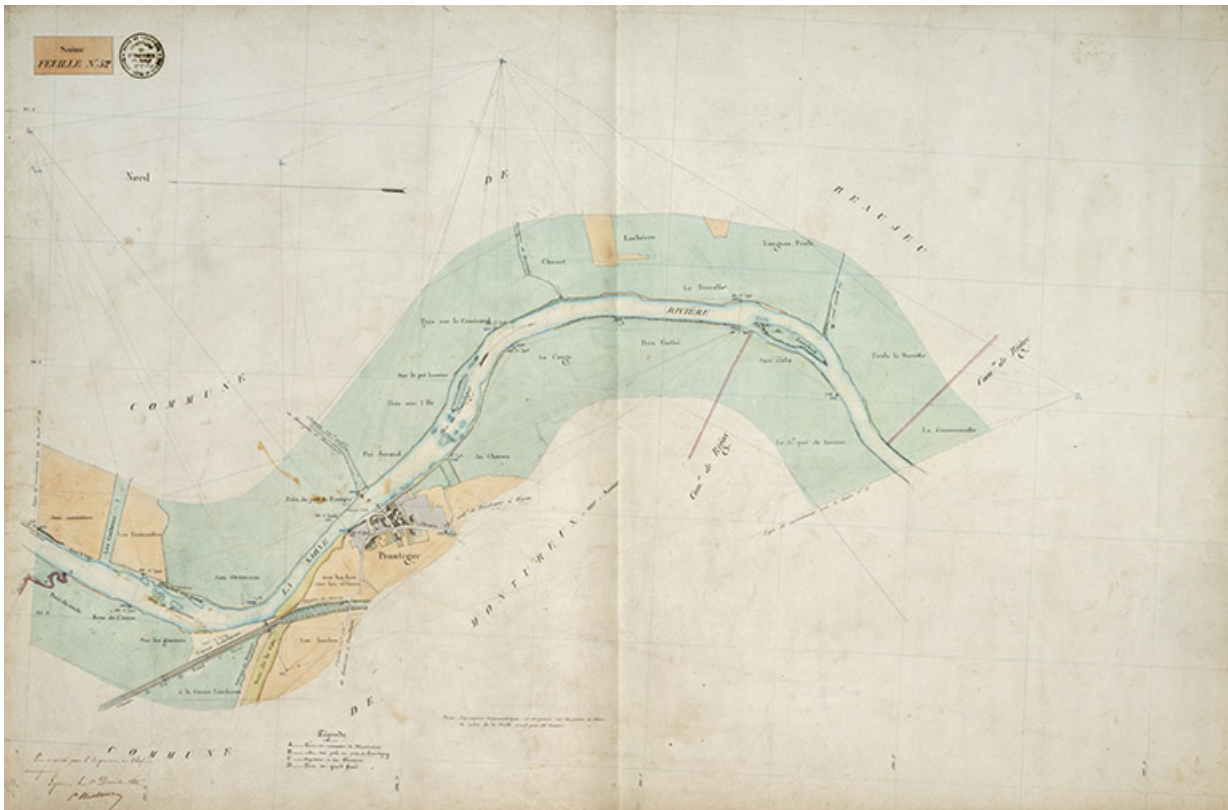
Saône
FEUILLE N.° 57

Nord

COMMUNE DE BEAUJEU

COMMUNE DE MONTUREUX

COMMUNE DE

Lachères

Longues Fouls

Chenet

Le Trevallet

RIVIERE

Prés sur le Combatant

Au Coude

Prés Gallot

Sur le pré Joanvier

Prés sous l'Isle

Pré Briand

Aux Charmes

La Combernaille

Au Grand Pré

Prés du pont de Prantigny

Prantigny

LA SAÔNE

Aux Ouvrances

Les Fondeaux

Aux Crotenaudes

Aux Lanches

Sur les Gouttes

Légende

Cam.in de Ray

Cam.in de Ray